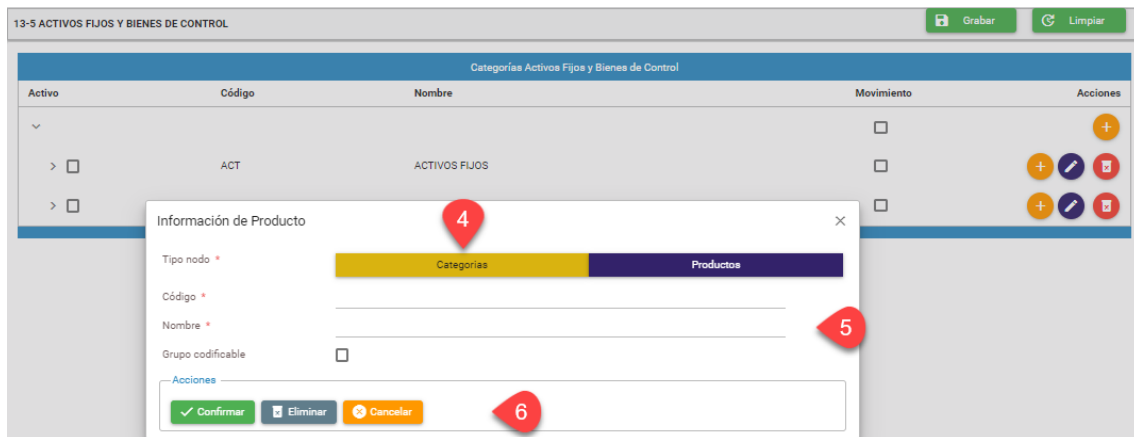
13-5 ACTIVOS FIJOS Y BIENES DE CONTROL

Grabar

Limpiar

Categorías Activos Fijos y Bienes de Control

| Activo | Código | Nombre | Movimiento | Acciones |
|---|---|---|---|---|
| | | | | + |
| | ACT | ACTIVOS FIJOS | | + |
| | | | | + |

Información de Producto

4

Tipo nodo *

Categorias

Productos

Código *

Nombre *

5

Grupo codificable

Acciones

Confirmar

Eliminar

Cancelar

6